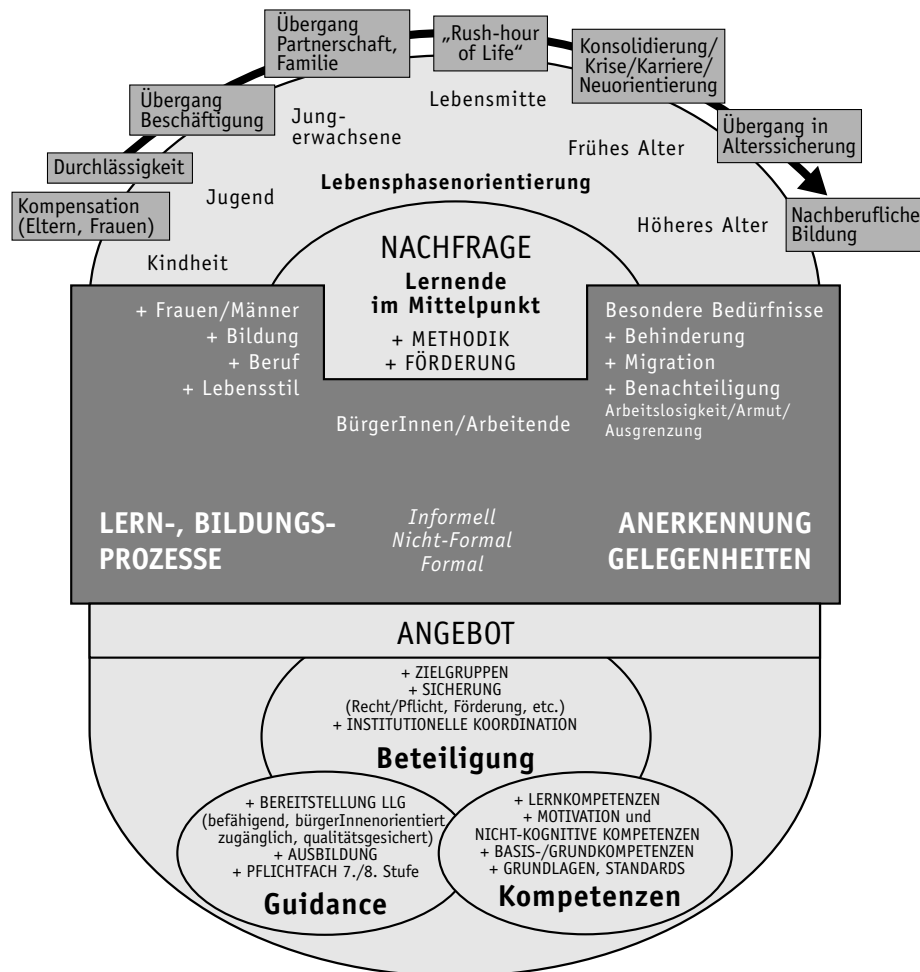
Kompensation (Eltern, Frauen)

Durchlässigkeit

Übergang Beschäftigung

Übergang Partnerschaft, Familie

„Rush-hour of Life“

Konsolidierung/ Krise/Karriere/ Neuorientierung

Übergang in Alterssicherung

Nachberufliche Bildung

Kindheit

Jugend

Jungerwachsene

Lebensmitte

Frühes Alter

Höheres Alter

Lebensphasenorientierung

NACHFRAGE

Lernende im Mittelpunkt

+ METHODIK
+ FÖRDERUNG

+ Frauen/Männer
+ Bildung
+ Beruf
+ Lebensstil

Besondere Bedürfnisse
+ Behinderung
+ Migration
+ Benachteiligung
Arbeitslosigkeit/Armut/ Ausgrenzung

BürgerInnen/Arbeitende

LERN-, BILDUNGSPROZESSE

Informell
Nicht-Formal
Formal

ANERKENNUNG GELEGENHEITEN

ANGEBOT

+ ZIELGRUPPEN
+ SICHERUNG
(Recht/Pflicht, Förderung, etc.)
+ INSTITUTIONELLE KOORDINATION

Beteiligung

+ BEREITSTELLUNG LLG
(befähigend, bürgerInnenorientiert zugänglich, qualitätsgesichert)
+ AUSBILDUNG
+ PFLICHTFACH 7./8. Stufe

Guidance

+ LERNKOMPETENZEN
+ MOTIVATION und NICHT-KOGNITIVE KOMPETENZEN
+ BASIS-/GRUNDKOMPETENZEN
+ GRUNDLAGEN, STANDARDS

Kompetenzen